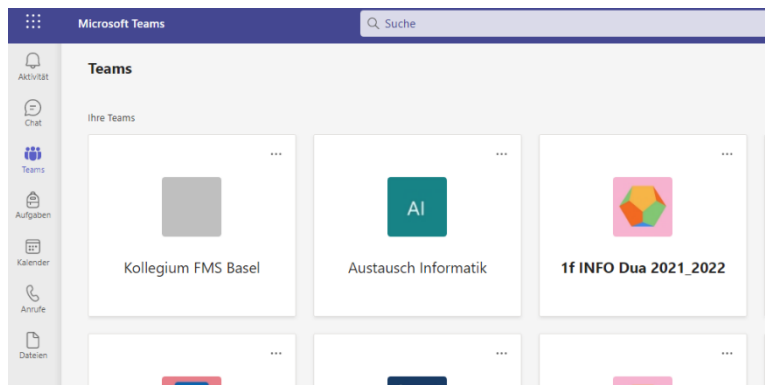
Microsoft Teams

Suche

Aktivität

Chat

Teams

Aufgaben

Kalender

Anrufe

Dateien

Teams

Ihre Teams

...

Kollegium FMS Basel

...

AI

Austausch Informatik

...

1f INFO Dua 2021_2022

...

...

...